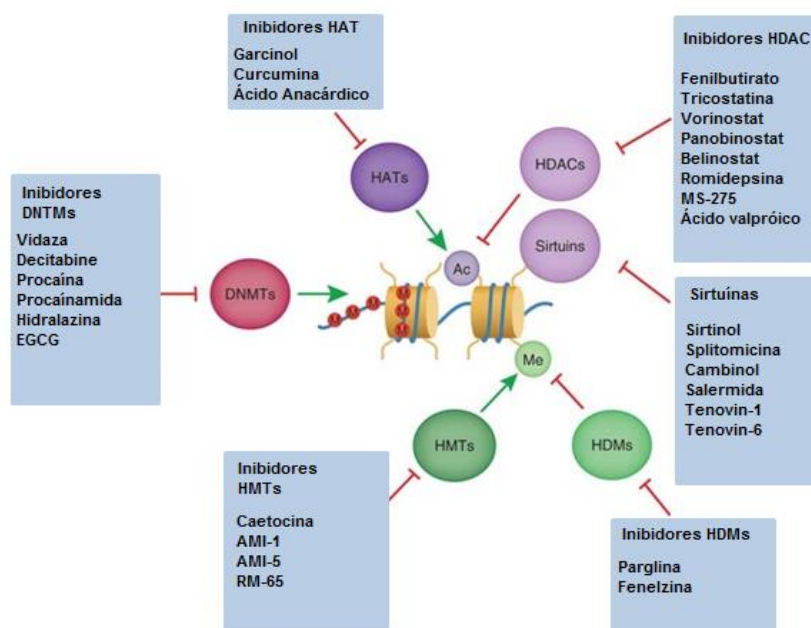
Inibidores HAT

Garcinol
Curcumina
Ácido Anacárdico

Inibidores HDAC

Fenilbutirato
Tricostatina
Vorinostat
Panobinostat
Belinostat
Romidepsina
MS-275
Ácido valpróico

Inibidores DNTMs

Vidaza
Decitabine
Procaína
Procaínamida
Hidralazina
EGCG

HATs

HDACs

Ac

Sirtuins

DNMTs

Me

Sirtuínas

Sirtinol
Splitomicina
Cambinol
Salermida
Tenovin-1
Tenovin-6

HMTs

HDMs

Inibidores HMTs

Caetocina
AMI-1
AMI-5
RM-65

Inibidores HDMs

Parglina
Fenelzina